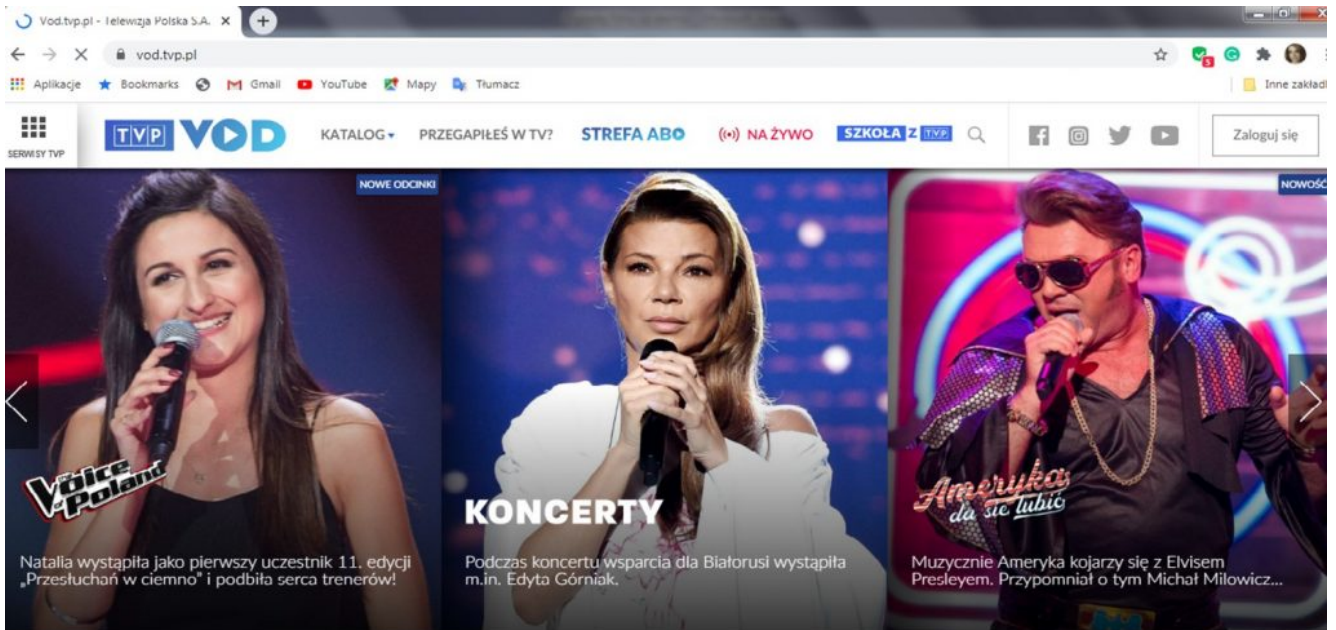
Vod.tvp.pl - Telewizja Polska S.A. ×
vod.tvp.pl
Aplikacje Bookmarks Gmail YouTube Mapy Tłumacz
Inne zakładki
SERWISY TVP
TVP VOD
KATALOG PRZEGAPIŁEŚ W TV? STREFA ABO NA ŻYWO SZKOŁA Z TVP
Zaloguj się
NOWE ODCINKI
The Voice of Poland
Natalia wystąpiła jako pierwszy uczestnik 11. edycji „Przesłuchań w ciemno" i podbiła serca trenerów!
KONCERTY
Podczas koncertu wsparcia dla Białorusi wystąpiła m.in. Edyta Górniak.
NOWOŚĆ
Ameryka da się lubić
Muzycznie Ameryka kojarzy się z Elvisem Presleyem. Przypomniał o tym Michał Milowicz...